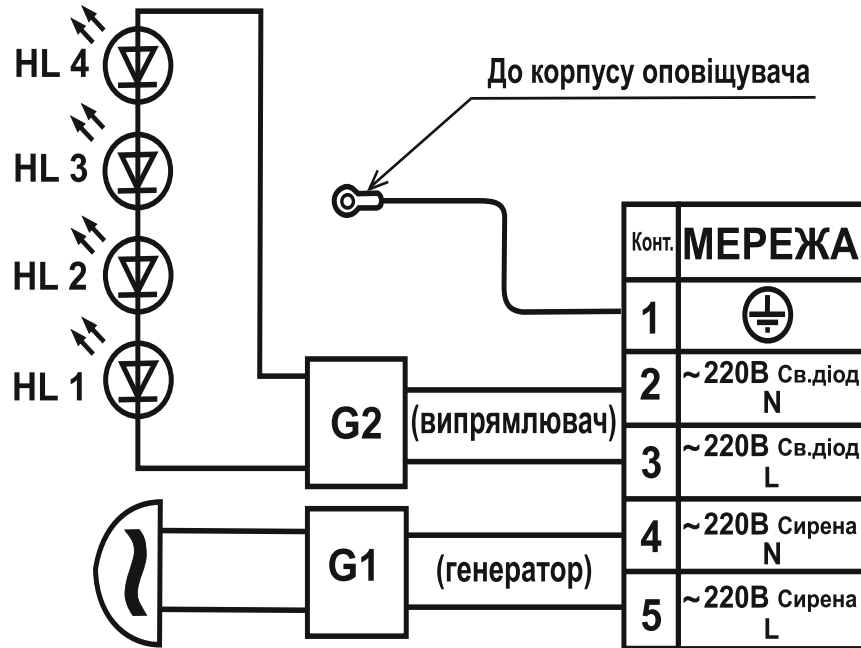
HL 4

HL 3

HL 2

HL 1

До корпусу оповіщувача

G2

(випрямлювач)

G1

(генератор)

| Конт. | МЕРЕЖА |
|---|---|
| 1 | ⏚ |
| 2 | ~220В Св.діод N |
| 3 | ~220В Св.діод L |
| 4 | ~220В Сирена N |
| 5 | ~220В Сирена L |